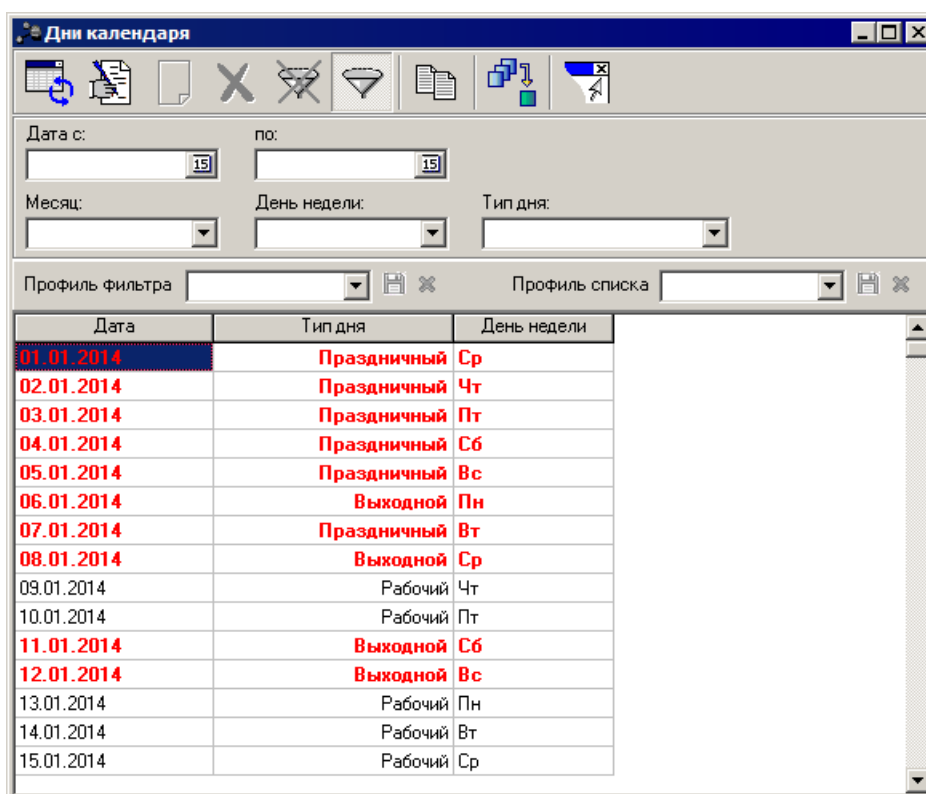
Дни календаря

Дата с:
по:
15
15
Месяц:
День недели:
Тип дня:

Профиль фильтра
Профиль списка

| Дата | Тип дня | День недели |
|---|---|---|
| 01.01.2014 | Праздничный | Ср |
| 02.01.2014 | Праздничный | Чт |
| 03.01.2014 | Праздничный | Пт |
| 04.01.2014 | Праздничный | Сб |
| 05.01.2014 | Праздничный | Вс |
| 06.01.2014 | Выходной | Пн |
| 07.01.2014 | Праздничный | Вт |
| 08.01.2014 | Выходной | Ср |
| 09.01.2014 | Рабочий | Чт |
| 10.01.2014 | Рабочий | Пт |
| 11.01.2014 | Выходной | Сб |
| 12.01.2014 | Выходной | Вс |
| 13.01.2014 | Рабочий | Пн |
| 14.01.2014 | Рабочий | Вт |
| 15.01.2014 | Рабочий | Ср |